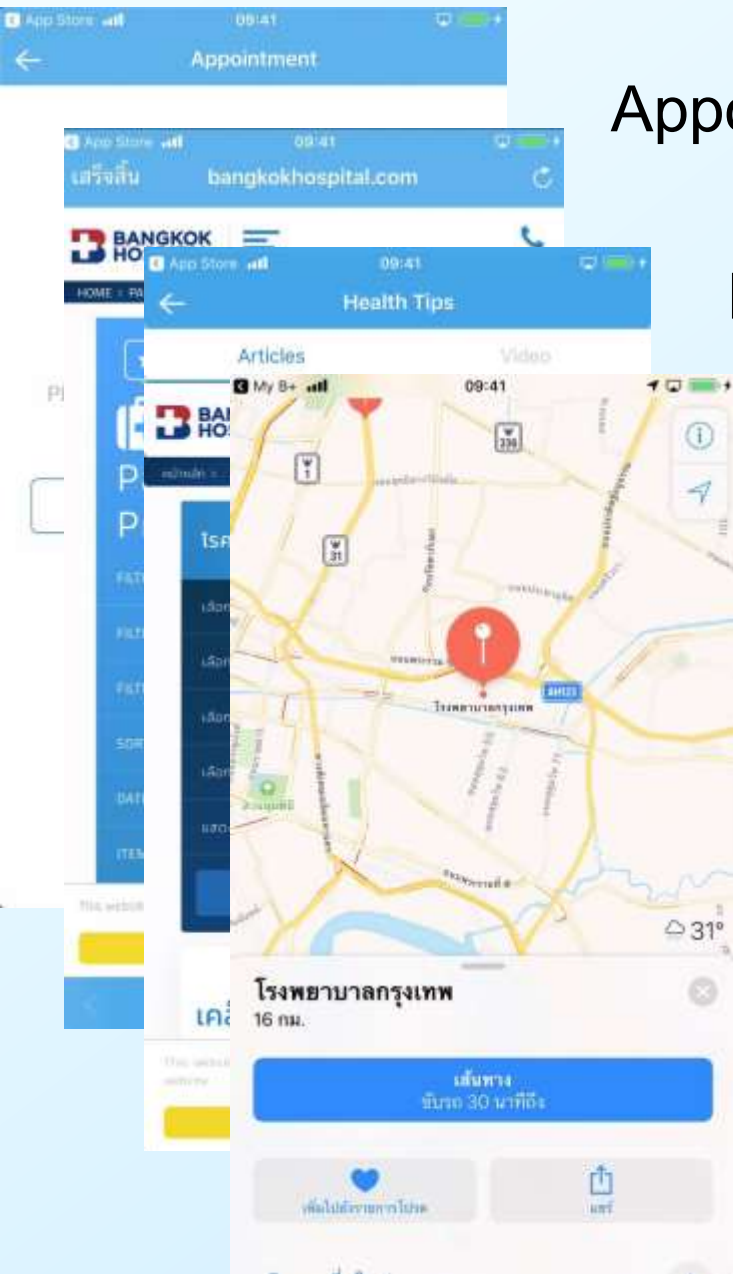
App Store 09:41
Appointment

App Store 09:41
เสร็จสิ้น bangkokhospital.com

BANGKOK HOS

HOME

App Store 09:41
Health Tips
Articles Video

BAI HOS

P P

FILT
FILT
FILT
SOR
DAT
ITEM

โรค

My B+ 09:41

236
1
31

โรงพยาบาลกรุงเทพ
AH123

31°

โรงพยาบาลกรุงเทพ
16 กม.

เส้นทาง
ขับรถ 30 นาทีถึง

เพิ่มไปยังรายการโปรด
แชร์

Appo

I

เคล็

This website